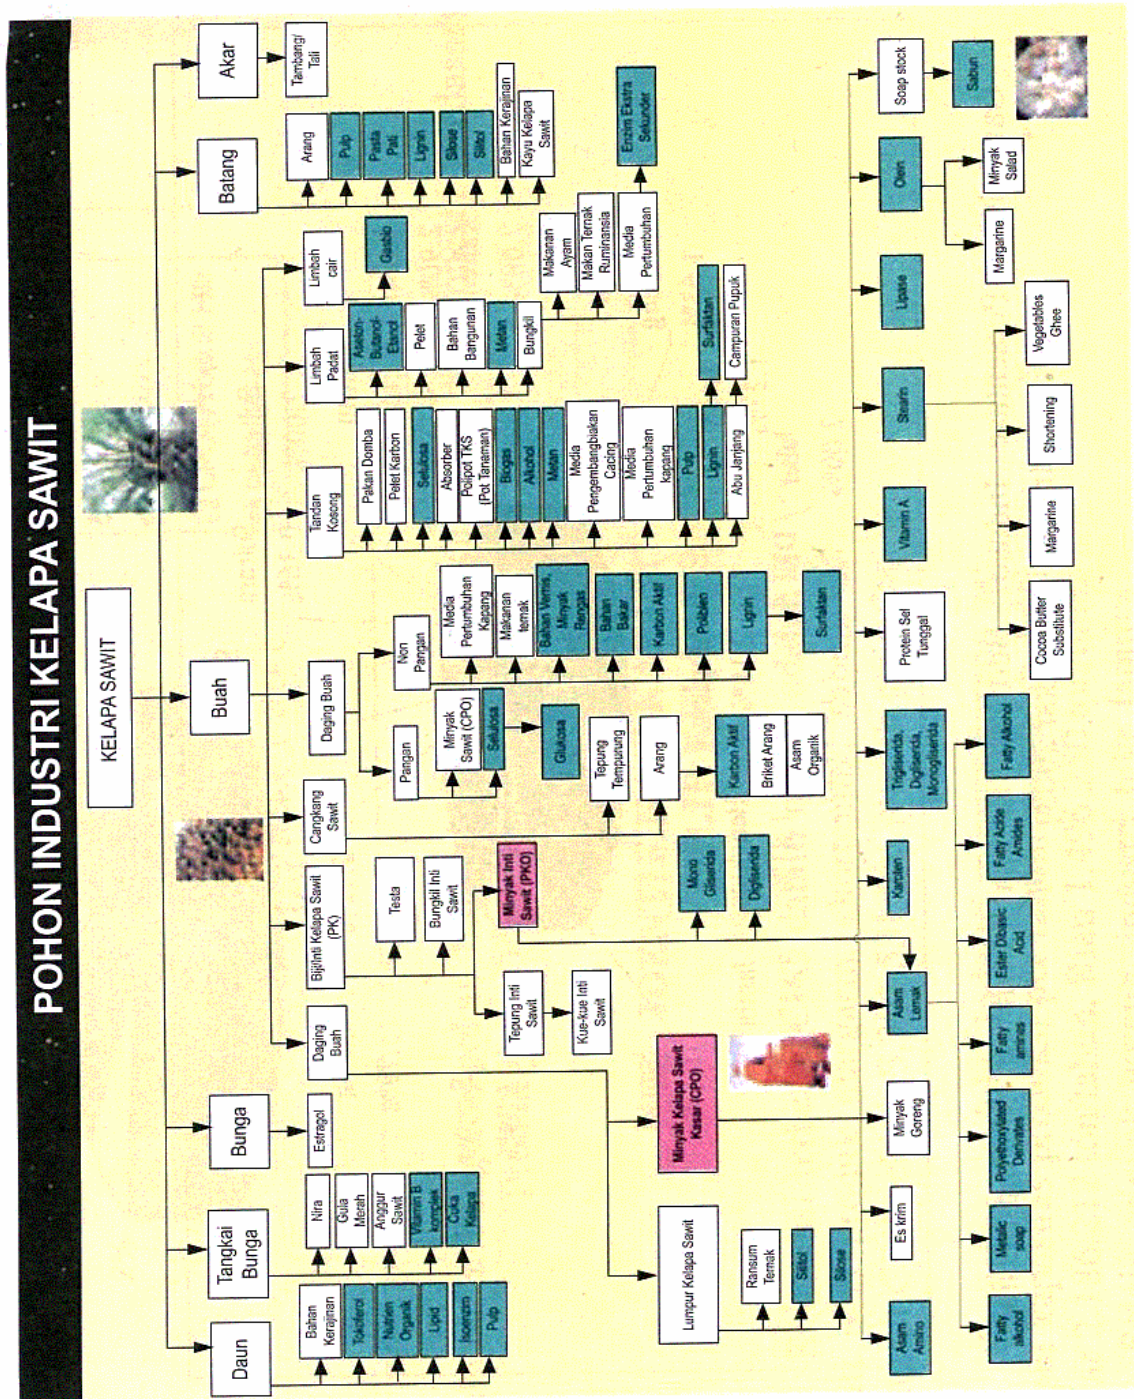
POHON INDUSTRI KELAPA SAWIT

KELAPA SAWIT

Akar
Tambang/ Tali

Batang
Arang
Pulp
Pasta Pati
Lignin
Silose
Sitol
Bahan Kerajinan
Kayu Kelapa Sawit

Buah

Limbah cair
Gasbio

Limbah Padat
Aseton-Butanol-Etanol
Pelet
Bahan Bangunan
Metan
Bungkil
Makanan Ayam
Makan Ternak Ruminansia
Media Pertumbuhan
Enzim Ekstra Sekunder

Tandan Kosong
Pakan Domba
Pelet Karbon
Selulosa
Absorber
Polipot TKS (Pot Tanaman)
Biogas
Alkohol
Metan
Media Pengembangbiakan Cacing
Media Pertumbuhan kapang
Pulp
Lignin
Surfaktan
Abu Janjang
Campuran Pupuk

Daging Buah
Non Pangan
Media Pertumbuhan Kapang
Makanan ternak
Bahan Vernis, Minyak Rengas
Bahan Bakar
Karbon Aktif
Poliolen
Lignin
Surfaktan

Pangan
Minyak Sawit (CPO)
Selulosa
Glukosa

Cangkang Sawit
Tepung Tempurung
Arang
Karbon Aktif
Briket Arang
Asam Organik

Biji/Inti Kelapa Sawit (PK)
Testa
Bungkil Inti Sawit
Minyak Inti Sawit (PKO)
Mono Gliserida
Digliserida
Tepung Inti Sawit
Kue-kue Inti Sawit

Daging Buah
Minyak Kelapa Sawit Kasar (CPO)
Lumpur Kelapa Sawit
Ransum Ternak
Sitol
Silose

Bunga
Estragol

Tangkai Bunga
Nira
Gula Merah
Anggur Sawit
Vitamin B kompleks
Cuka Kelapa

Daun
Bahan Kerajinan
Tokoferol
Nutrien Organik
Lipid
Isoenzim
Pulp

Soap stock
Sabun
Olein
Minyak Salad
Margarine
Lipase
Stearin
Vegetables Ghee
Shortening
Margarine
Cocoa Butter Substitute
Vitamin A
Protein Sel Tunggal
Trigliserida, Digliserida, Monogliserida
Fatty Alcohol
Fatty Acid Amides
Karoten
Ester Dibasic Acid
Asam Lemak
Fatty amines
Minyak Goreng
Polyethoxylated Derivates
Es krim
Metalic soap
Asam Amino
Fatty alkohol